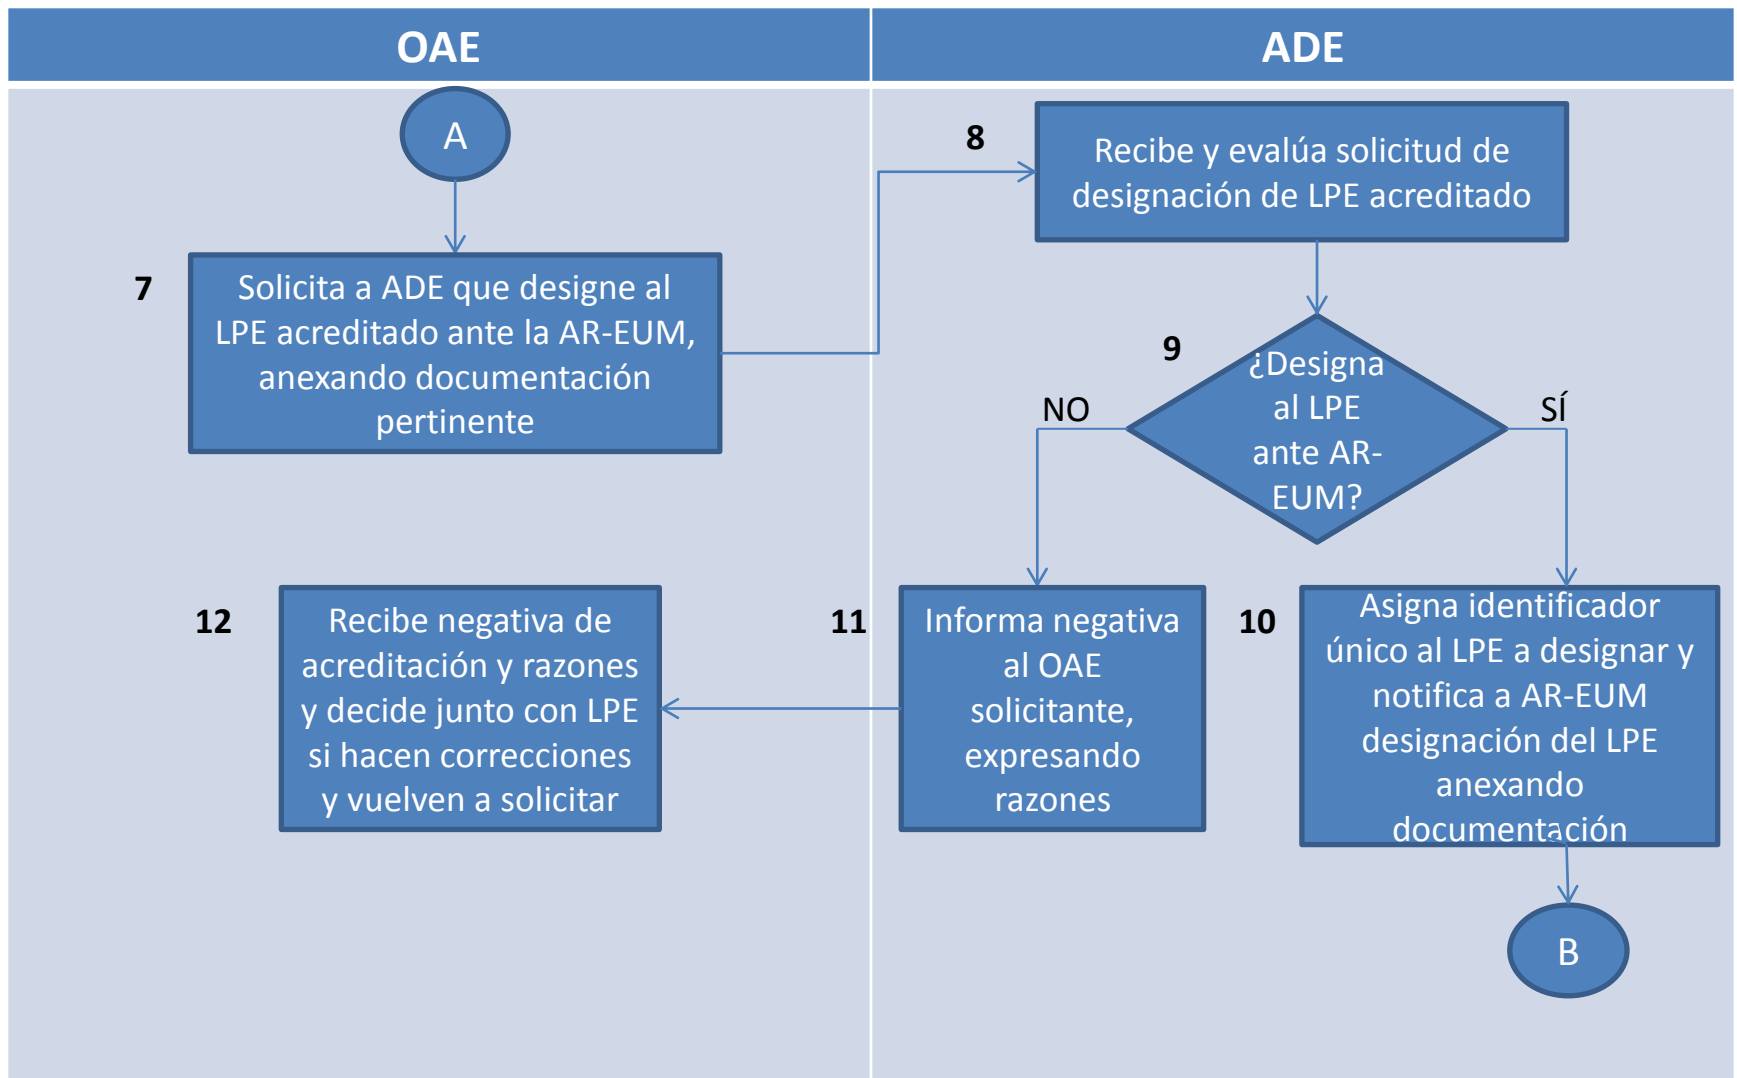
OAE

ADE

A

7

Solicita a ADE que designe al LPE acreditado ante la AR-EUM, anexando documentación pertinente

8

Recibe y evalúa solicitud de designación de LPE acreditado

9

¿Designa al LPE ante AR-EUM?

NO

SÍ

12

Recibe negativa de acreditación y razones y decide junto con LPE si hacen correcciones y vuelven a solicitar

11

Informa negativa al OAE solicitante, expresando razones

10

Asigna identificador único al LPE a designar y notifica a AR-EUM designación del LPE anexando documentación

B